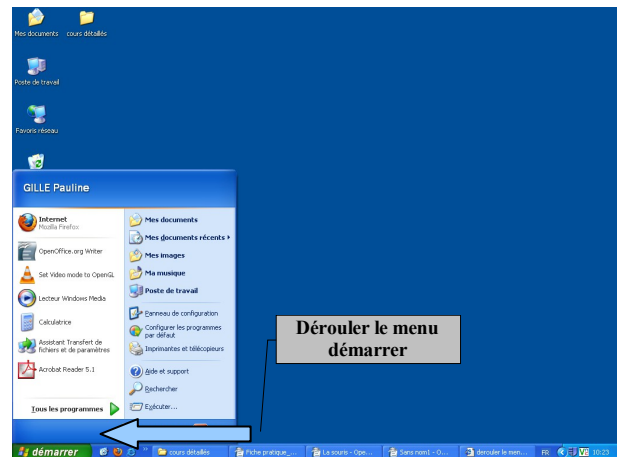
Mes documents
cours détaillés
Poste de travail
Favoris réseau

GILLE Pauline

Internet
Mozilla Firefox
OpenOffice.org Writer
Set Video mode to OpenGL
Lecteur Windows Media
Calculatrice
Assistant Transfert de fichiers et de paramètres
Acrobat Reader 5.1
Tous les programmes

Mes documents
Mes documents récents
Mes images
Ma musique
Poste de travail
Panneau de configuration
Configurer les programmes par défaut
Imprimantes et télécopieurs
Aide et support
Rechercher
Exécuter...

Dérouler le menu démarrer

démarrer
cours détaillés
Fiche pratique_...
La souris - Ope...
Sans nom1 - O...
derouler le men...
FR
10:23